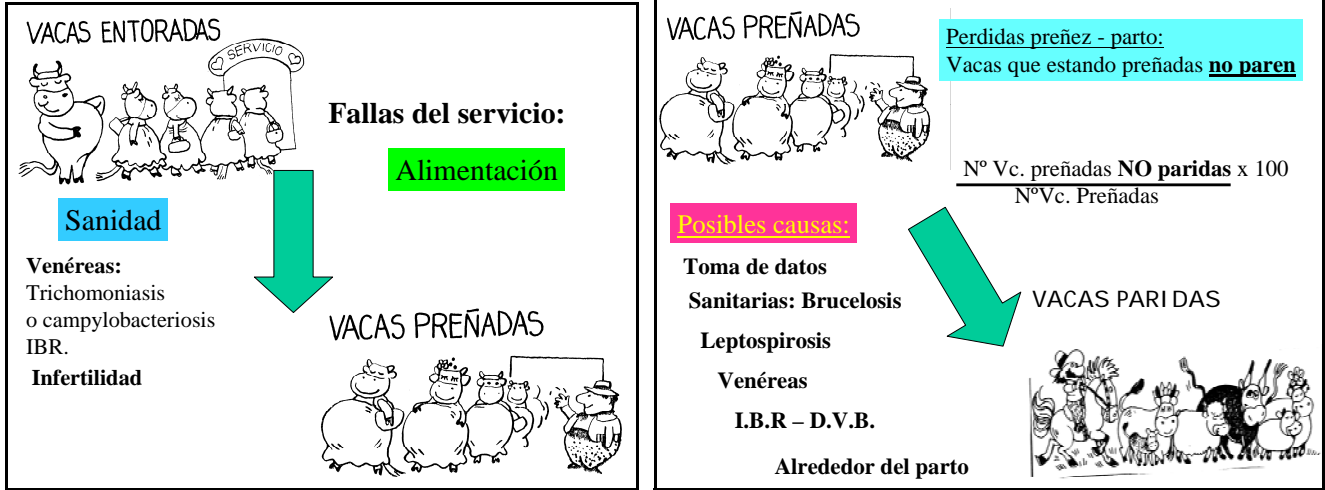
VACAS ENTORADAS

SERVICIO

Fallas del servicio:

Alimentación

Sanidad

**Venéreas:**
Trichomoniasis
o campylobacteriosis
IBR.

**Infertilidad**

VACAS PREÑADAS

VACAS PREÑADAS

Perdidas preñez - parto:
Vacas que estando preñadas **no paren**

$\frac{\text{Nº Vc. preñadas NO paridas}}{\text{NºVc. Preñadas}} \times 100$

Posibles causas:

**Toma de datos**

**Sanitarias: Brucelosis**

**Leptospirosis**

**Venéreas**

**I.B.R – D.V.B.**

**Alrededor del parto**

VACAS PARIDAS